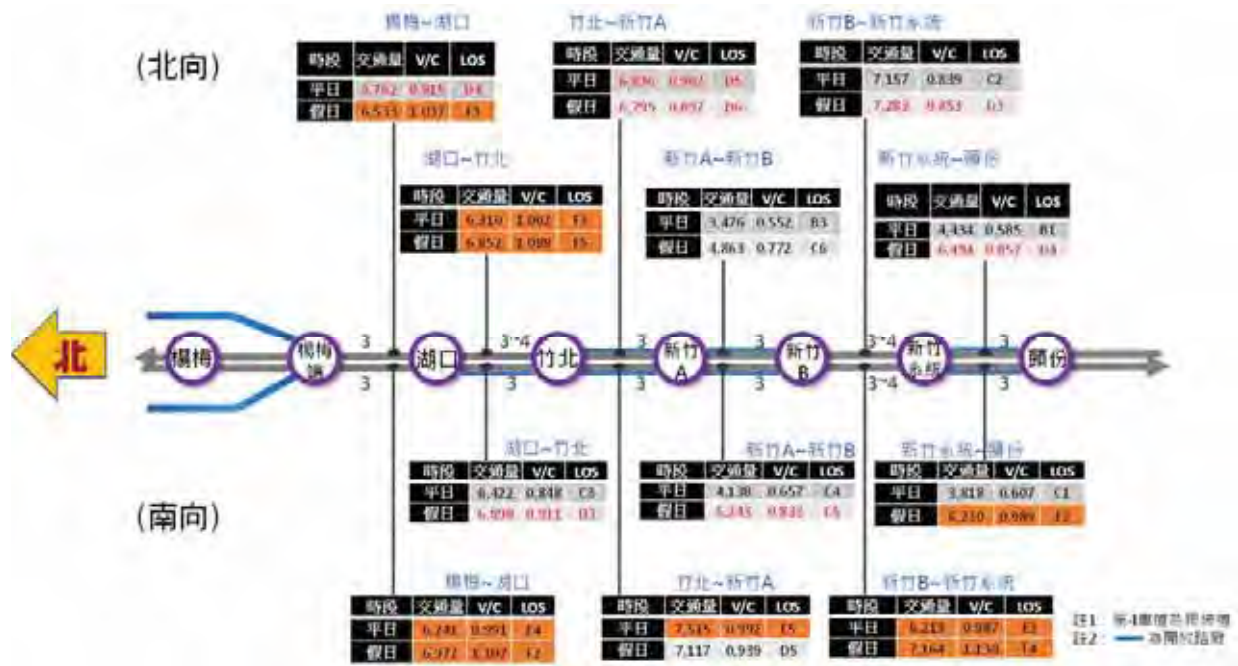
(北向)

楊梅~湖口

| 時段 | 交通量 | V/C | LOS |
|---|---|---|---|
| 平日 | 5,762 | 0.915 | D4 |
| 假日 | 6,533 | 1.037 | F5 |

竹北~新竹A

| 時段 | 交通量 | V/C | LOS |
|---|---|---|---|
| 平日 | 6,306 | 0.962 | D5 |
| 假日 | 6,295 | 0.897 | D6 |

新竹B~新竹系統

| 時段 | 交通量 | V/C | LOS |
|---|---|---|---|
| 平日 | 7,157 | 0.839 | C2 |
| 假日 | 7,283 | 0.853 | D3 |

湖口~竹北

| 時段 | 交通量 | V/C | LOS |
|---|---|---|---|
| 平日 | 6,310 | 1.002 | F5 |
| 假日 | 6,852 | 1.088 | F5 |

新竹A~新竹B

| 時段 | 交通量 | V/C | LOS |
|---|---|---|---|
| 平日 | 3,476 | 0.552 | B3 |
| 假日 | 4,863 | 0.772 | C6 |

新竹系統~頭份

| 時段 | 交通量 | V/C | LOS |
|---|---|---|---|
| 平日 | 4,434 | 0.585 | B1 |
| 假日 | 6,494 | 0.857 | D4 |

北

楊梅 楊梅端 湖口 竹北 新竹A 新竹B 新竹系統 頭份

3 3 3~4 3 3 3~4 3
3 3 3 3 3 3~4 3

(南向)

湖口~竹北

| 時段 | 交通量 | V/C | LOS |
|---|---|---|---|
| 平日 | 6,422 | 0.848 | C6 |
| 假日 | 6,898 | 0.911 | D3 |

新竹A~新竹B

| 時段 | 交通量 | V/C | LOS |
|---|---|---|---|
| 平日 | 4,138 | 0.657 | C4 |
| 假日 | 5,243 | 0.832 | C6 |

新竹系統~頭份

| 時段 | 交通量 | V/C | LOS |
|---|---|---|---|
| 平日 | 3,818 | 0.607 | C1 |
| 假日 | 6,210 | 0.989 | E2 |

楊梅~湖口

| 時段 | 交通量 | V/C | LOS |
|---|---|---|---|
| 平日 | 6,241 | 0.991 | E4 |
| 假日 | 6,972 | 1.107 | F2 |

竹北~新竹A

| 時段 | 交通量 | V/C | LOS |
|---|---|---|---|
| 平日 | 7,535 | 0.992 | E5 |
| 假日 | 7,117 | 0.939 | D5 |

新竹B~新竹系統

| 時段 | 交通量 | V/C | LOS |
|---|---|---|---|
| 平日 | 6,219 | 0.987 | E3 |
| 假日 | 7,364 | 1.130 | F4 |

註1: 第4車道為 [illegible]
註2: — 為開放路肩